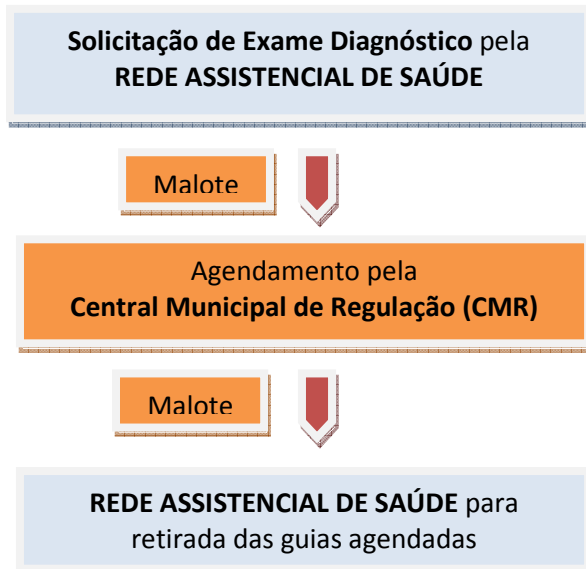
**Solicitação de Exame Diagnóstico** pela **REDE ASSISTENCIAL DE SAÚDE**

Malote

Agendamento pela **Central Municipal de Regulação (CMR)**

Malote

**REDE ASSISTENCIAL DE SAÚDE** para retirada das guias agendadas